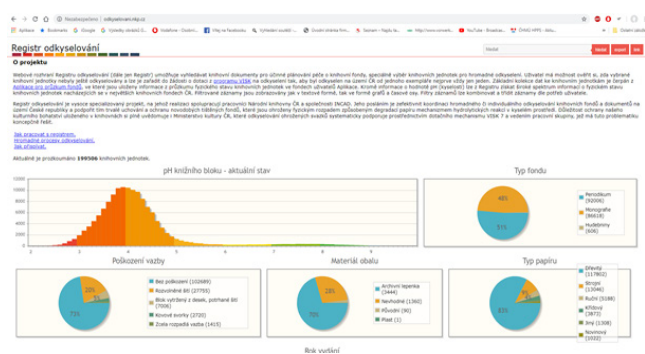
Nezabezpečeno | odkyselovani.nkp.cz

Aplikace Bookmarks Google Vyhledej dokladů Č... Vodafone - Osobní... Vlej na Facebooku Vyhledání osobních... Úvodní stránka firm... Seznam - Najdu te... http://www.onsemi... YouTube - Broadcast... ČRNKO VPPS - Ato... Ostatní záložky

Registr odkyselování

Hledat

O projektu

Webové rozhraní Registru odkyselování (dále jen Registr) umožňuje vyhledávat knihovní dokumenty pro účinné plánování péče o knihovní fondy, speciálně výběr knihovních jednotek pro hromadné odkyselení. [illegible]

Registr odkyselování je vysoce specializovaný projekt, na jehož realizaci spolupracují pracovníci Národní knihovny ČR a společnosti INCAD. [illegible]

Jak pracovat s registrem.
Hromadné procesy odkyselování.
Jak přispívat.

Aktuálně je prozkoumáno 199586 knihovních jednotek.

pH knižního bloku - aktuální stav

Typ fondu

Periodikum (92096)
Monografie (86618)
Hudebniny (606)

Poškození vazby

Bez poškození (102689)
Rozvolněné šití (27759)
Blok vytržený z desek, potrhané šití (7636)
Kůrové ovrvky (2720)
Zcela rozpadlá vazba (1415)

Materiál obalu

Archivní lepenka (3444)
Nevhodné (186)
Původní (90)
Plast (1)

Typ papíru

Dřevitý (117862)
Strojní (11044)
Ruční (5188)
Křídový (3872)
Jiný (1308)
Novinový (1022)

Rok vydání